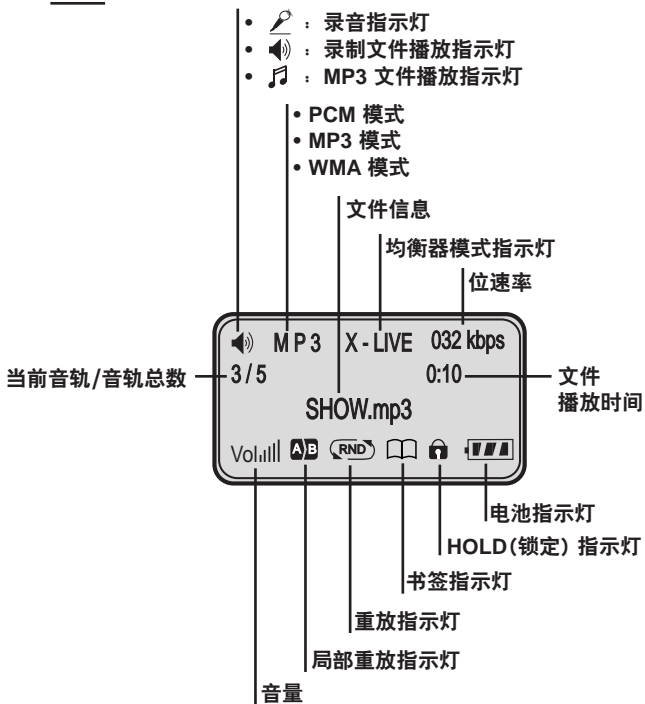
• : 录音指示灯
• : 录制文件播放指示灯
• : MP3 文件播放指示灯

• PCM 模式
• MP3 模式
• WMA 模式

文件信息

均衡器模式指示灯

位速率

MP3 X - LIVE 032 kbps

当前音轨/音轨总数 3/5

0:10 文件播放时间

SHOW.mp3

Vol AB RND

电池指示灯

HOLD(锁定) 指示灯

书签指示灯

重放指示灯

局部重放指示灯

音量